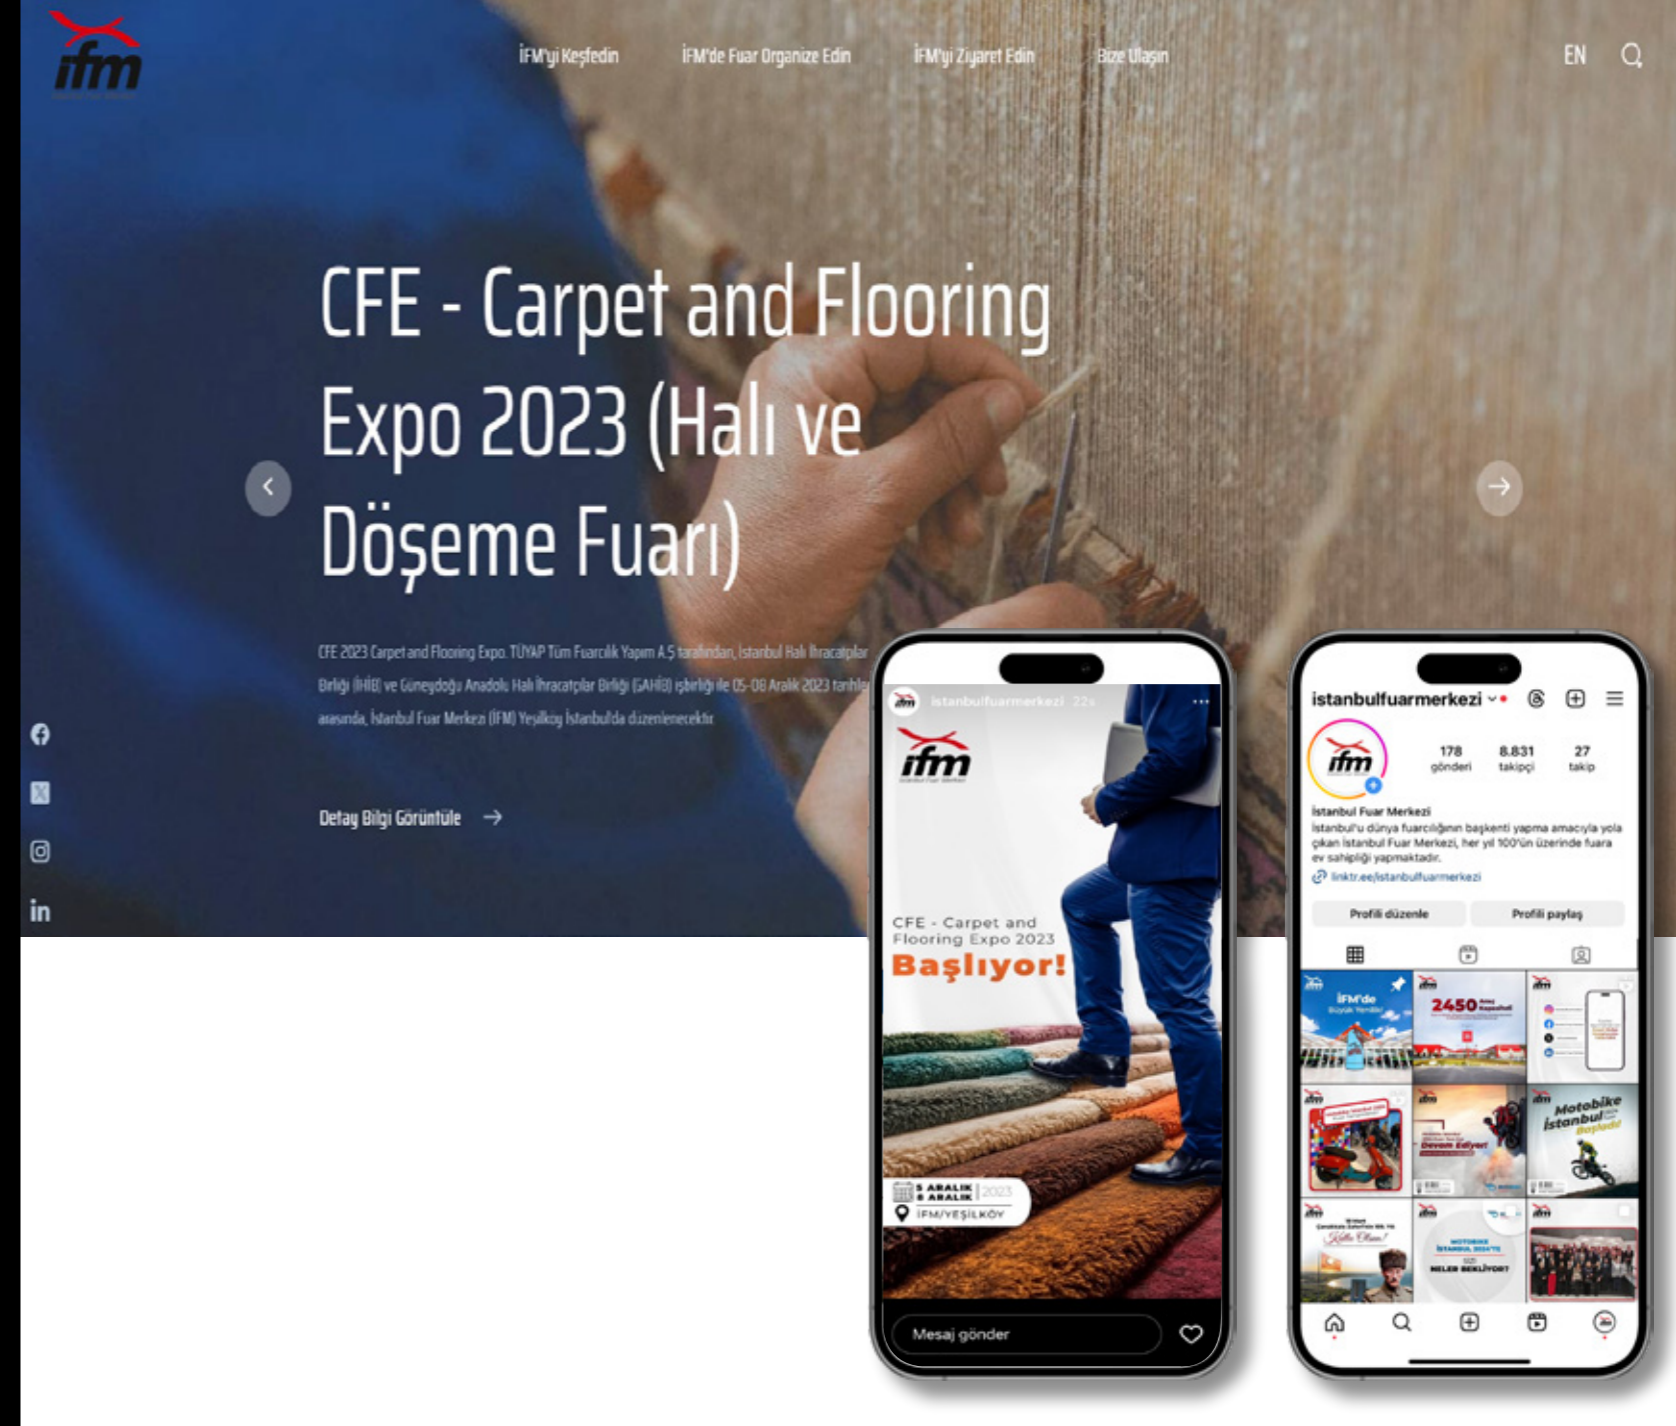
ifm

İFM'yi Keşfedin İFM'de Fuar Organize Edin İFM'yi Ziyaret Edin Bize Ulaşın EN

CFE - Carpet and Flooring Expo 2023 (Halı ve Döşeme Fuarı)

CFE 2023 Carpet and Flooring Expo. TÜYAP Tüm Fuarcılık Yapım A.Ş tarafından, İstanbul Halı İhracatçılar Birliği (İHİB) ve Güneydoğu Anadolu Halı İhracatçılar Birliği (GAHİB) işbirliği ile 05-08 Aralık 2023 tarihleri arasında, İstanbul Fuar Merkezi (İFM) Yeşilköy İstanbul'da düzenlenecektir.

Detay Bilgi Görüntüle →

istanbulfuarmerkezi 22s

ifm

CFE - Carpet and Flooring Expo 2023
Başlıyor!

5 ARALIK
8 ARALIK 2023
İFM/YEŞİLKÖY

Mesaj gönder

istanbulfuarmerkezi

178 gönderi 8.831 takipçi 27 takip

İstanbul Fuar Merkezi
İstanbul'u dünya fuarcılığının başkenti yapma amacıyla yola çıkan İstanbul Fuar Merkezi, her yıl 100'ün üzerinde fuara ev sahipliği yapmaktadır.
linktr.ee/istanbulfuarmerkezi

Profili düzenle Profili paylaş

İFM'de
2450
Motobike İstanbul Başladı
Devam Ediyor
NELER BEKLİYOR?